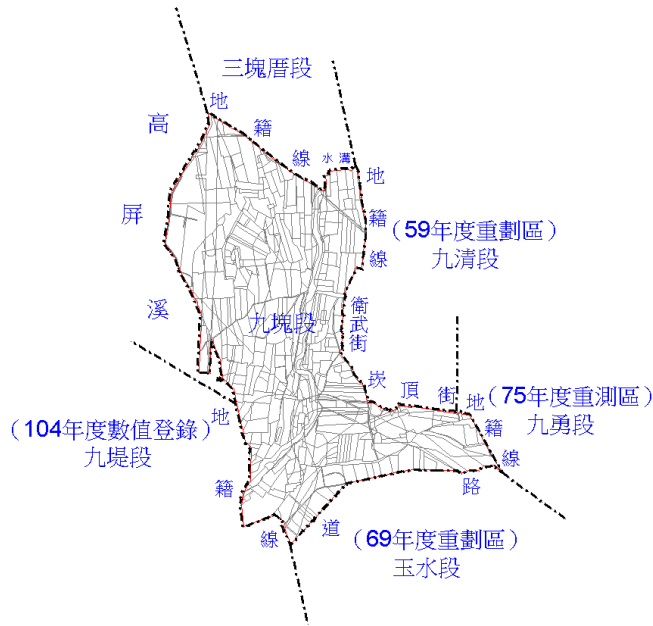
三塊厝段

高

屏

溪

地

籍

線

水溝

地

籍

線

(59年度重劃區)
九清段

九塊段

衛
武
街

崁

頂

街

地

籍

線

(75年度重測區)
九勇段

(104年度數值登錄)
九堤段

地

籍

線

路

道

(69年度重劃區)
玉水段